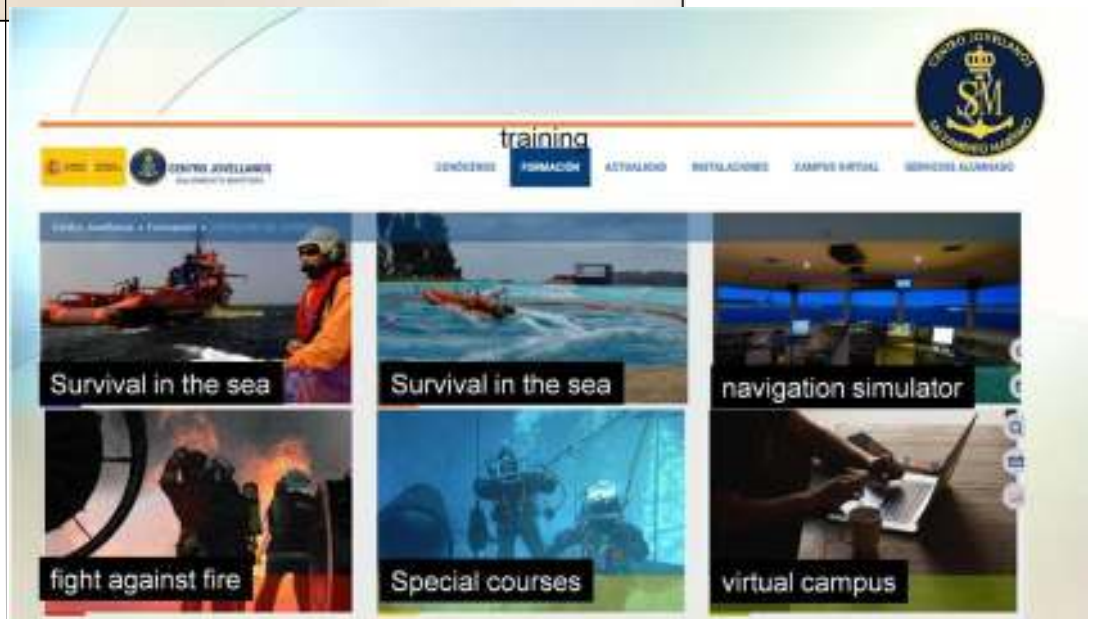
CENTRO JOVELLANOS
SM
SALVAMENTO MARÍTIMO

training

CENTRO JOVELLANOS
SALVAMENTO MARÍTIMO

CONÓCENOS FORMACIÓN ACTUALIDAD INSTALACIONES CAMPUS VIRTUAL SERVICIOS ALUMNADO

Centro Jovellanos » Formación » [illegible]

Survival in the sea

Survival in the sea

navigation simulator

fight against fire

Special courses

virtual campus